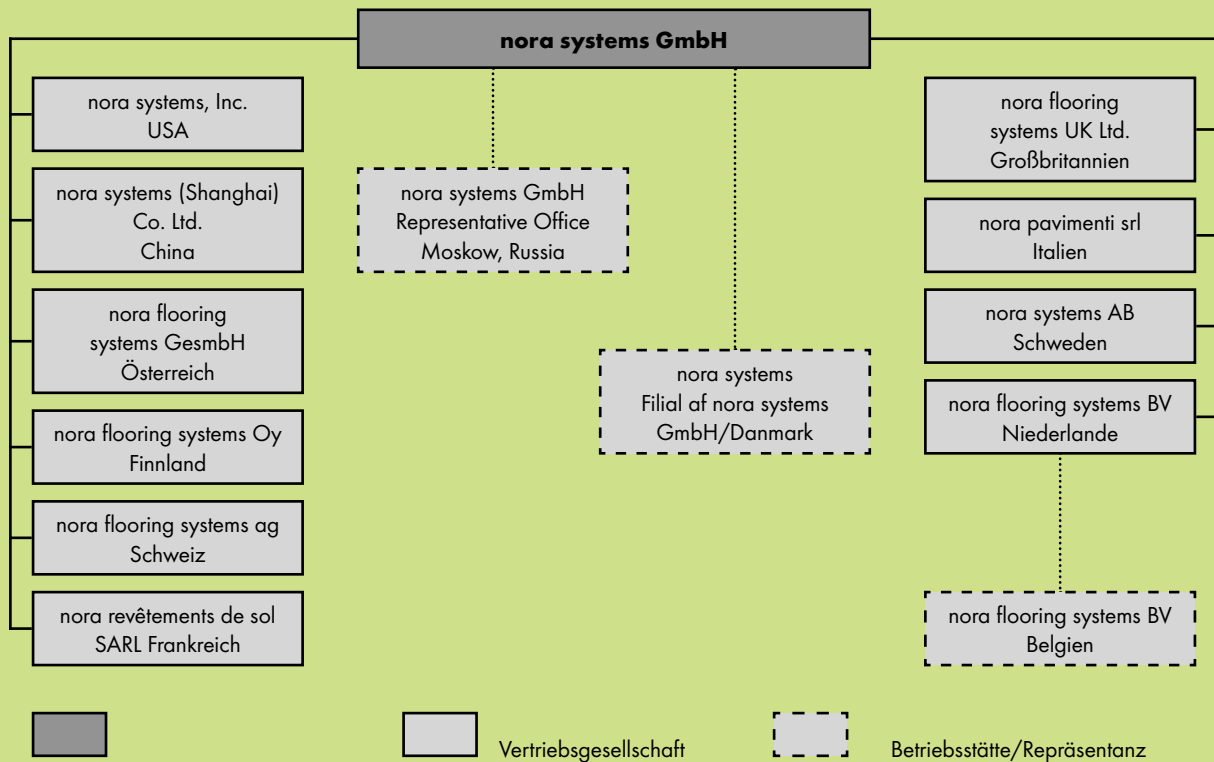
**nora systems GmbH**

nora systems, Inc.
USA

nora systems (Shanghai)
Co. Ltd.
China

nora flooring
systems GesmbH
Österreich

nora flooring systems Oy
Finnland

nora flooring systems ag
Schweiz

nora revêtements de sol
SARL Frankreich

nora systems GmbH
Representative Office
Moskow, Russia

nora systems
Filial af nora systems
GmbH/Danmark

nora flooring
systems UK Ltd.
Großbritannien

nora pavimenti srl
Italien

nora systems AB
Schweden

nora flooring systems BV
Niederlande

nora flooring systems BV
Belgien

Vertriebsgesellschaft

Betriebsstätte/Repräsentanz